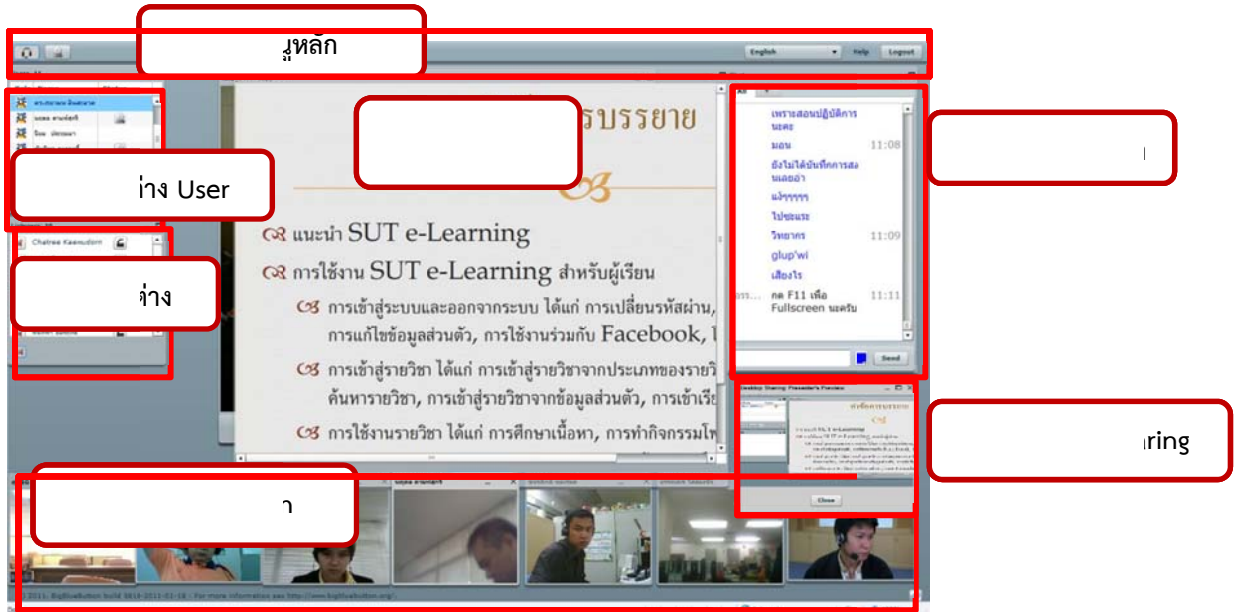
ูหลัก

English Help Logout

่าง User

่าง

Chatree Kaewudorn

รบรรยาย

แนะนำ SUT e-Learning

การใช้งาน SUT e-Learning สำหรับผู้เรียน

การเข้าสู่ระบบและออกจากระบบ ได้แก่ การเปลี่ยนรหัสผ่าน, การแก้ไขข้อมูลส่วนตัว, การใช้งานร่วมกับ Facebook, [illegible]

การเข้าสู่รายวิชา ได้แก่ การเข้าสู่รายวิชาจากประเภทของราย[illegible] ค้นหารายวิชา, การเข้าสู่รายวิชาจากข้อมูลส่วนตัว, การเข้าเ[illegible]

การใช้งานรายวิชา ได้แก่ การศึกษาเนื้อหา, การทำกิจกรรมโ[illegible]

เพราะสอนปฏิบัติการนะคะ
มอน 11:08
ยังไม่ได้บันทึกการสอนเลยอ่า
แง้ๆๆๆๆ
ไปซะแระ
วิทยากร 11:09
glup'wi
เสียงไร
กด F11 เพื่อ Fullscreen นะครับ 11:11

Send

l

Desktop Sharing: Presenter's Preview

Close

aring

า

(c)2011 BigBlueButton build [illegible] - For more information see http://www.bigbluebutton.org